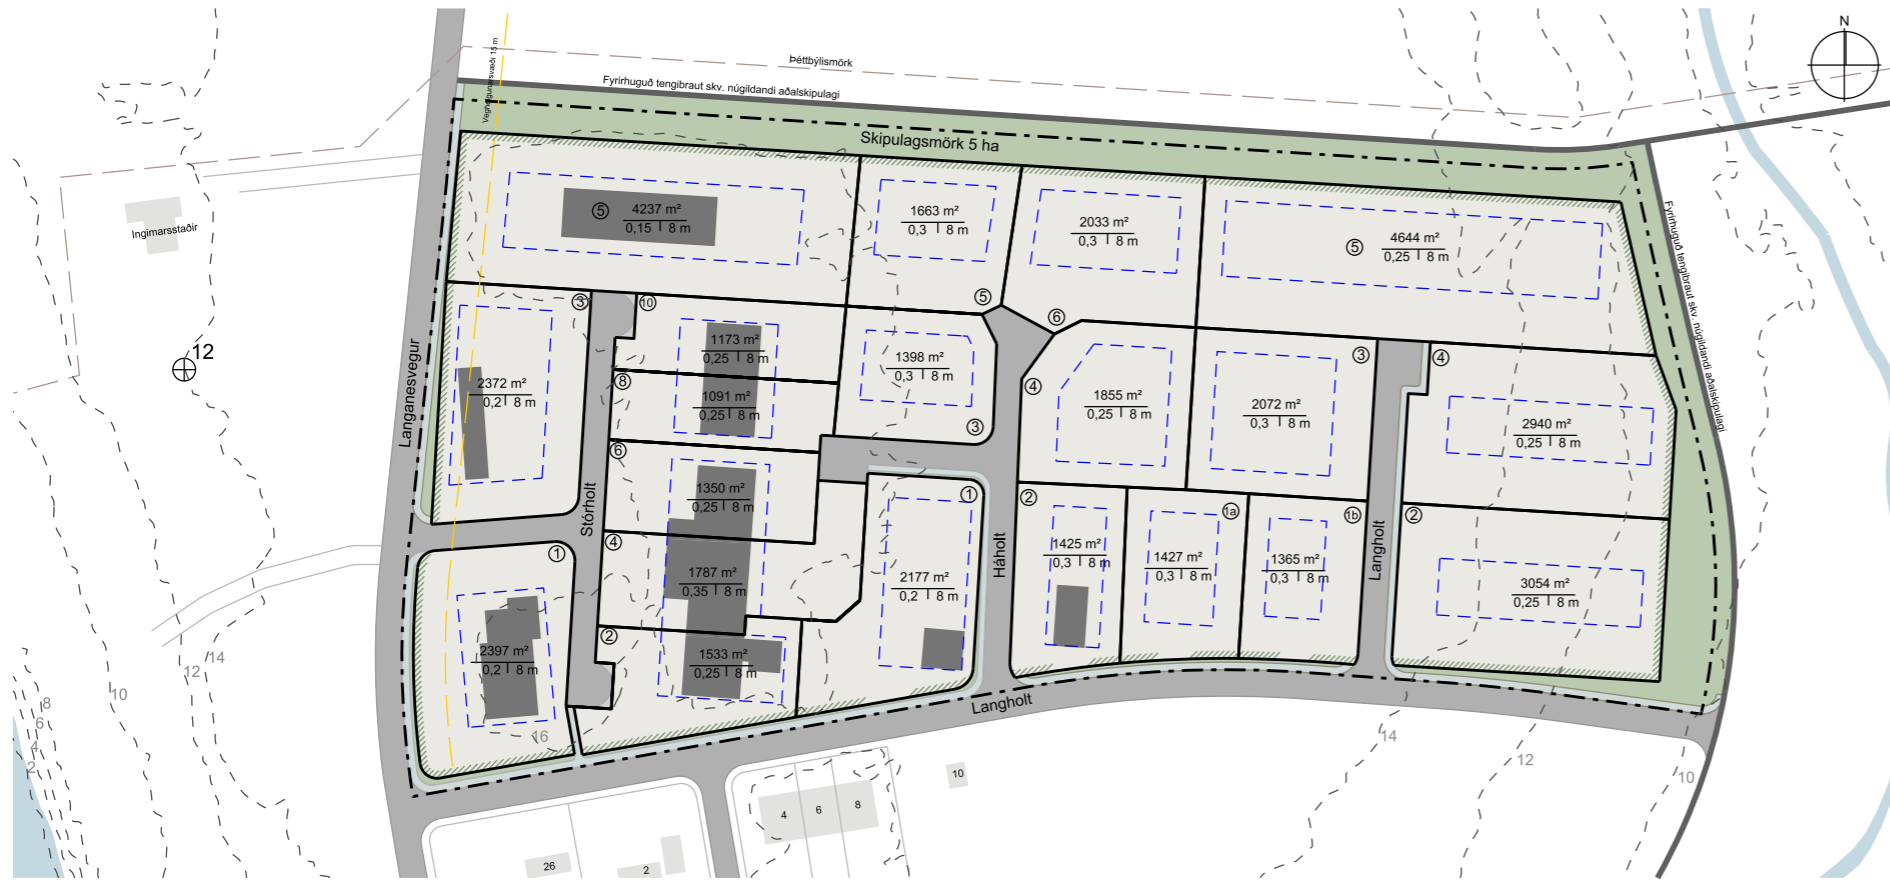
N

Þéttbýlismörk

Fyrirhuguð tengibraut skv. núgildandi aðalskipulagi

Veghelgunarsvæði 15 m

Skipulagsmörk 5 ha

Ingimarsstaðir

12

Langanesvegur

⑤ 4237 m²
0,15 | 8 m

1663 m²
0,3 | 8 m

2033 m²
0,3 | 8 m

⑤ 4644 m²
0,25 | 8 m

Fyrirhuguð tengibraut skv. núgildandi aðalskipulagi

③ ⑩ ⑤ ⑥

2372 m²
0,2 | 8 m

1173 m²
0,25 | 8 m

⑧
1091 m²
0,25 | 8 m

1398 m²
0,3 | 8 m

③

④
1855 m²
0,25 | 8 m

③
2072 m²
0,3 | 8 m

④
2940 m²
0,25 | 8 m

Stórholt

⑥
1350 m²
0,25 | 8 m

①

Háholt

②
1425 m²
0,3 | 8 m

1a
1427 m²
0,3 | 8 m

1b
1365 m²
0,3 | 8 m

Langholt

②
3054 m²
0,25 | 8 m

①

④
1787 m²
0,35 | 8 m

2177 m²
0,2 | 8 m

2397 m²
0,2 | 8 m

②
1533 m²
0,25 | 8 m

16

Langholt

14

12

10

8
6
4
2

10

12

14

10

4 6 8

26

2